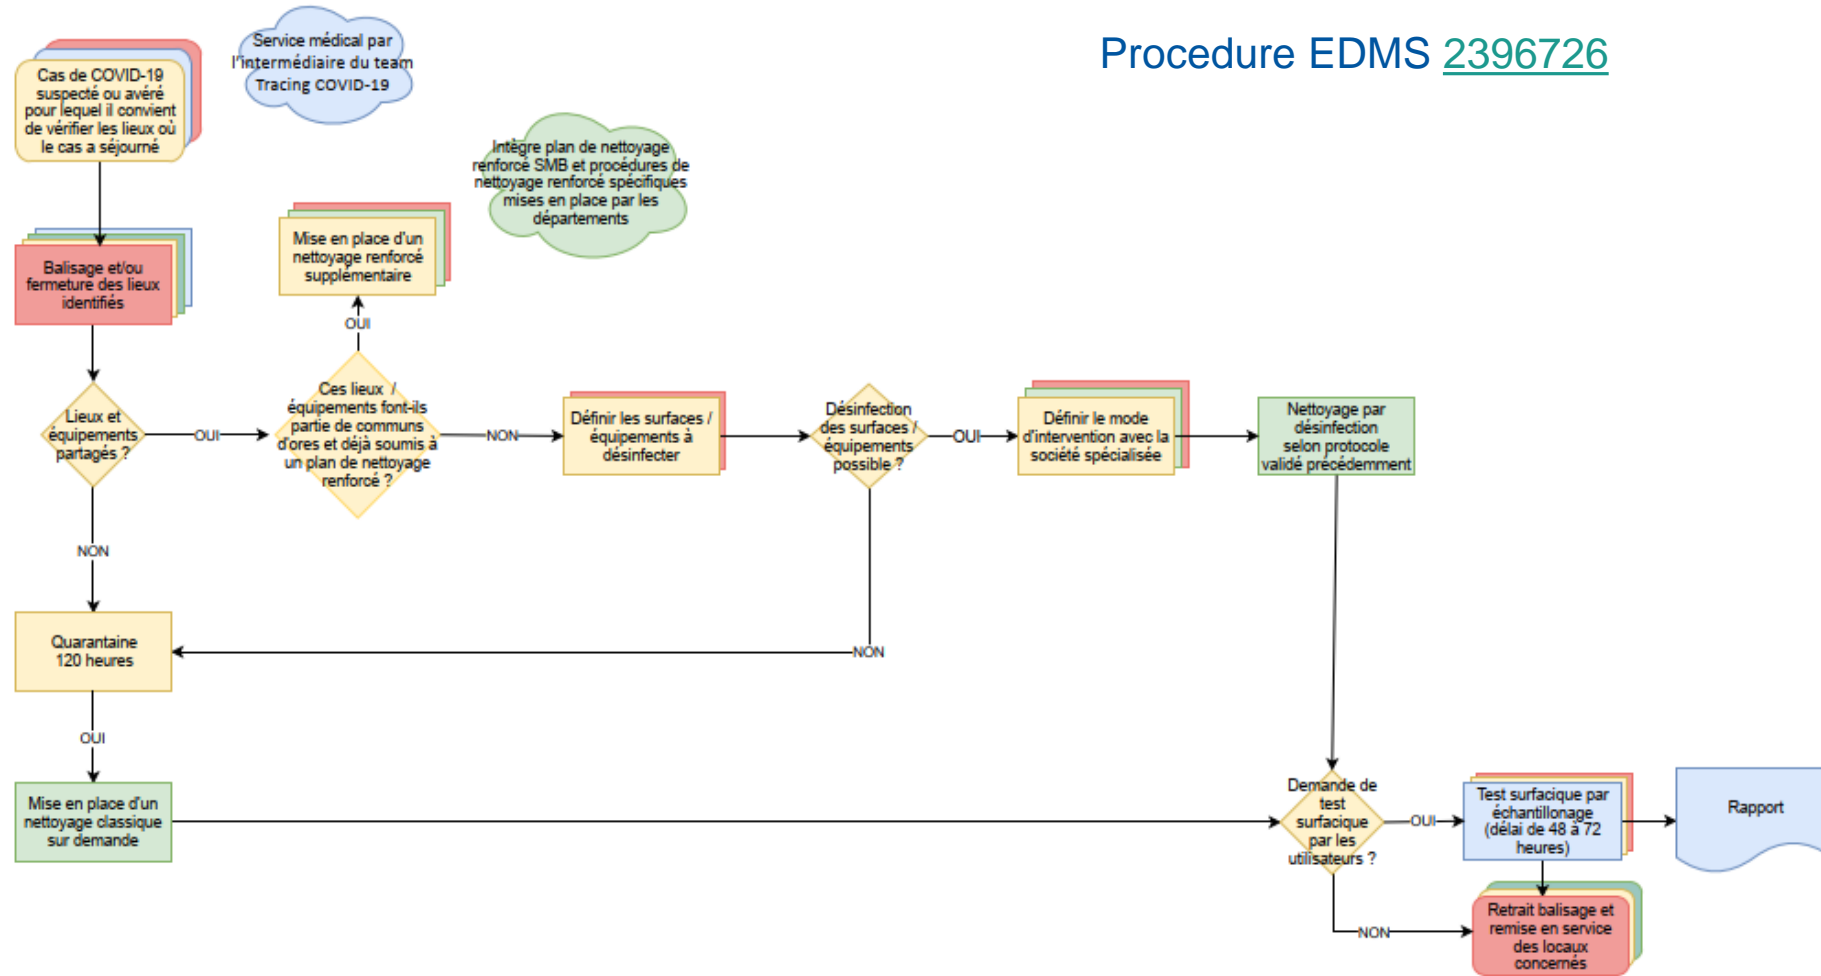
Procedure EDMS 2396726

Cas de COVID-19 suspecté ou avéré pour lequel il convient de vérifier les lieux où le cas a séjourné

Service médical par l'intermédiaire du team Tracing COVID-19

Intègre plan de nettoyage renforcé SMB et procédures de nettoyage renforcé spécifiques mises en place par les départements

Balisage et/ou fermeture des lieux identifiés

Mise en place d'un nettoyage renforcé supplémentaire

OUI

Lieux et équipements partagés ?

OUI

Ces lieux / équipements font-ils partie de communs d'ores et déjà soumis à un plan de nettoyage renforcé ?

NON

Définir les surfaces / équipements à désinfecter

Désinfection des surfaces / équipements possible ?

OUI

Définir le mode d'intervention avec la société spécialisée

Nettoyage par désinfection selon protocole validé précédemment

NON

Quarantaine 120 heures

NON

OUI

Mise en place d'un nettoyage classique sur demande

Demande de test surfacique par les utilisateurs ?

OUI

Test surfacique par échantillonage (délai de 48 à 72 heures)

Rapport

NON

Retrait balisage et remise en service des locaux concernés